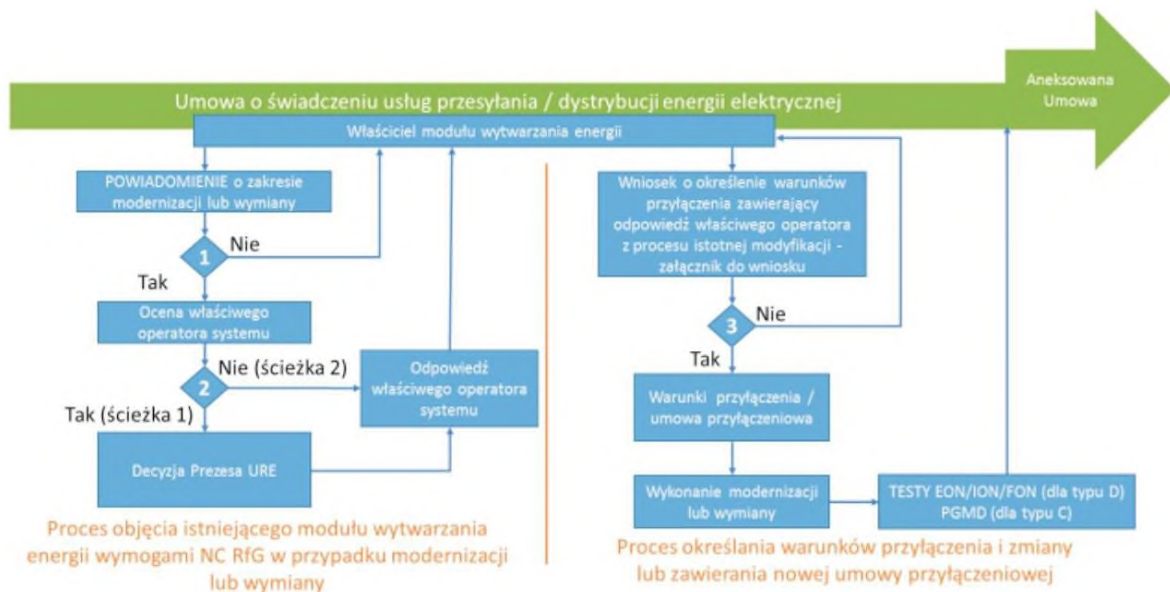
Umowa o świadczeniu usług przesyłania / dystrybucji energii elektrycznej

Aneksowana Umowa

Właściciel modułu wytwarzania energii

POWIADOMIENIE o zakresie modernizacji lub wymiany

1

Nie

Tak

Ocena właściwego operatora systemu

2

Nie (ścieżka 2)

Odpowiedź właściwego operatora systemu

Tak (ścieżka 1)

Decyzja Prezesa URE

Proces objęcia istniejącego modułu wytwarzania energii wymogami NC RfG w przypadku modernizacji lub wymiany

Wniosek o określenie warunków przyłączenia zawierający odpowiedź właściwego operatora z procesu istotnej modyfikacji - załącznik do wniosku

3

Nie

Tak

Warunki przyłączenia / umowa przyłączeniowa

Wykonanie modernizacji lub wymiany

TESTY EON/ION/FON (dla typu D) PGMD (dla typu C)

Proces określania warunków przyłączenia i zmiany lub zawierania nowej umowy przyłączeniowej